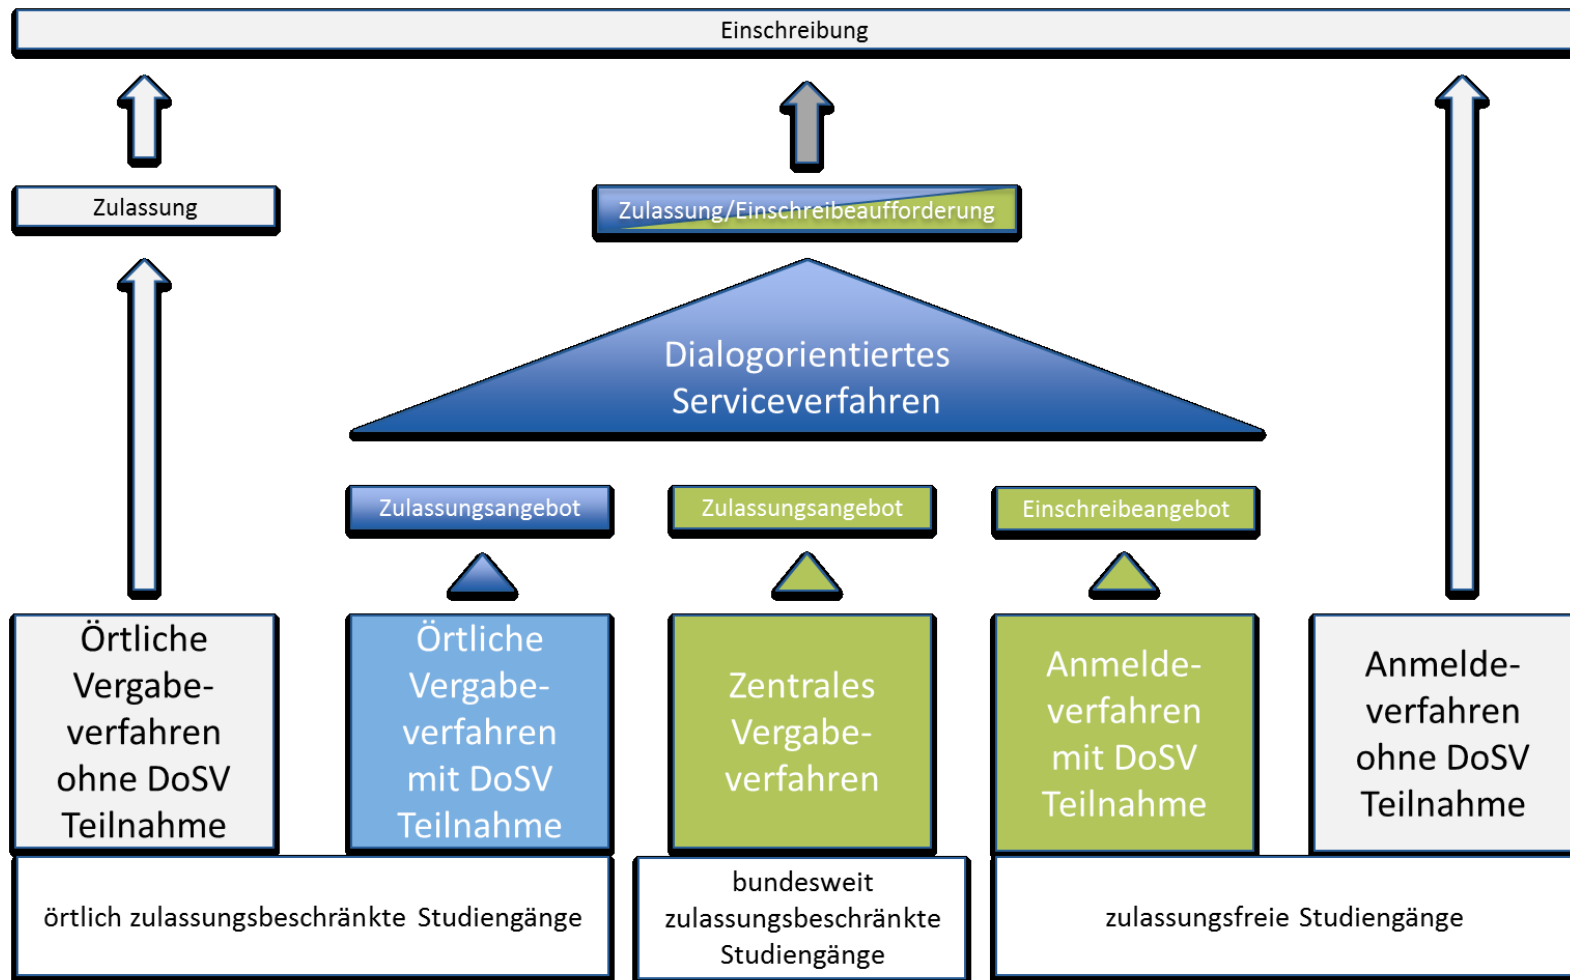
Einschreibung

Zulassung

Zulassung/Einschreibeaufforderung

Dialogorientiertes Serviceverfahren

Zulassungsangebot

Zulassungsangebot

Einschreibeangebot

Örtliche Vergabeverfahren ohne DoSV Teilnahme

Örtliche Vergabeverfahren mit DoSV Teilnahme

Zentrales Vergabeverfahren

Anmeldeverfahren mit DoSV Teilnahme

Anmeldeverfahren ohne DoSV Teilnahme

örtlich zulassungsbeschränkte Studiengänge

bundesweit zulassungsbeschränkte Studiengänge

zulassungsfreie Studiengänge